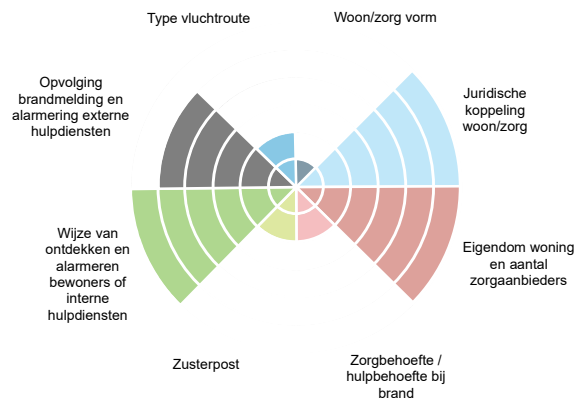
Type vluchtroute

Woon/zorg vorm

Opvolging brandmelding en alarmering externe hulpdiensten

Juridische koppeling woon/zorg

Wijze van ontdekken en alarmeren bewoners of interne hulpdiensten

Eigendom woning en aantal zorgaanbieders

Zusterpost

Zorgbehoefte / hulpbehoefte bij brand